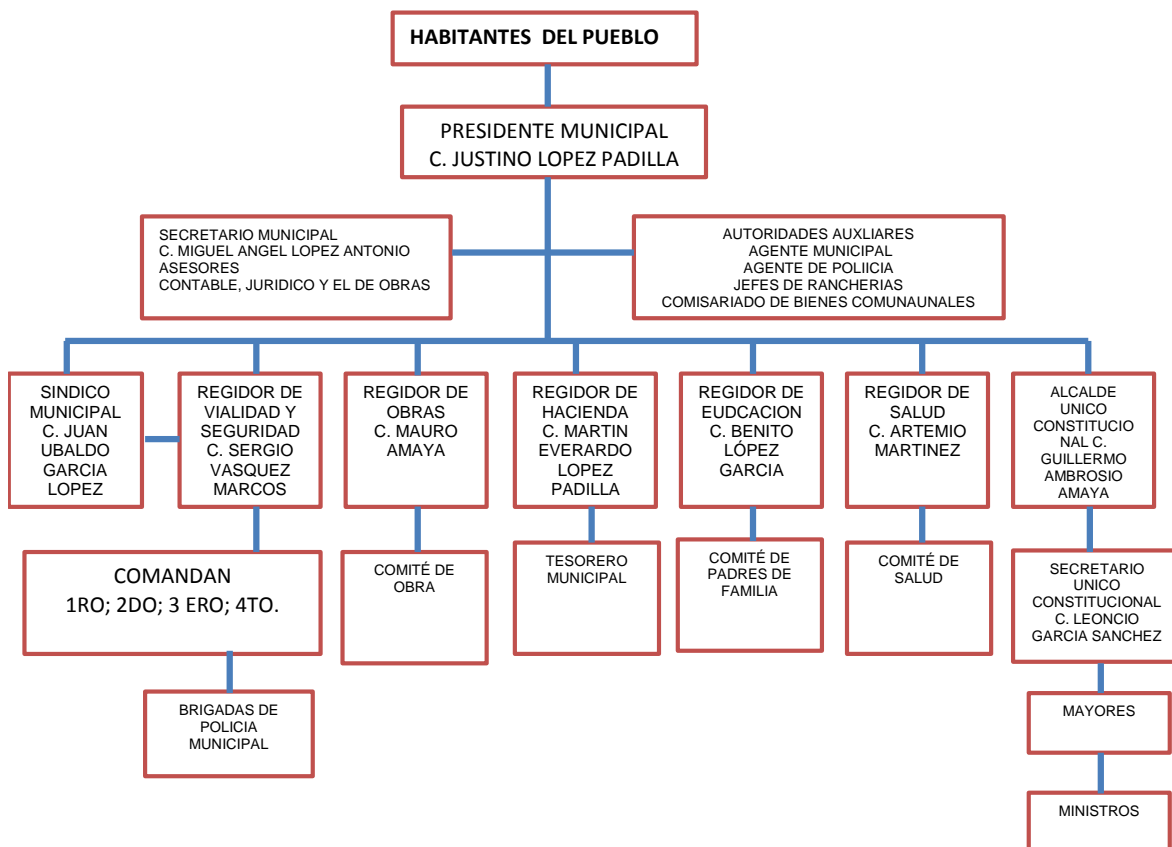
HABITANTES DEL PUEBLO

PRESIDENTE MUNICIPAL
C. JUSTINO LOPEZ PADILLA

SECRETARIO MUNICIPAL
C. MIGUEL ANGEL LOPEZ ANTONIO
ASESORES
CONTABLE, JURIDICO Y EL DE OBRAS

AUTORIDADES AUXLIARES
AGENTE MUNICIPAL
AGENTE DE POLIICIA
JEFES DE RANCHERIAS
COMISARIADO DE BIENES COMUNAUNALES

SINDICO MUNICIPAL C. JUAN UBALDO GARCIA LOPEZ

REGIDOR DE VIALIDAD Y SEGURIDAD C. SERGIO VASQUEZ MARCOS

COMANDAN
1RO; 2DO; 3 ERO; 4TO.

BRIGADAS DE POLICIA MUNICIPAL

REGIDOR DE OBRAS C. MAURO AMAYA

COMITÉ DE OBRA

REGIDOR DE HACIENDA C. MARTIN EVERARDO LOPEZ PADILLA

TESORERO MUNICIPAL

REGIDOR DE EUDCACION C. BENITO LÓPEZ GARCIA

COMITÉ DE PADRES DE FAMILIA

REGIDOR DE SALUD C. ARTEMIO MARTINEZ

COMITÉ DE SALUD

ALCALDE UNICO CONSTITUCIONAL C. GUILLERMO AMBROSIO AMAYA

SECRETARIO UNICO CONSTITUCIONAL C. LEONCIO GARCIA SANCHEZ

MAYORES

MINISTROS